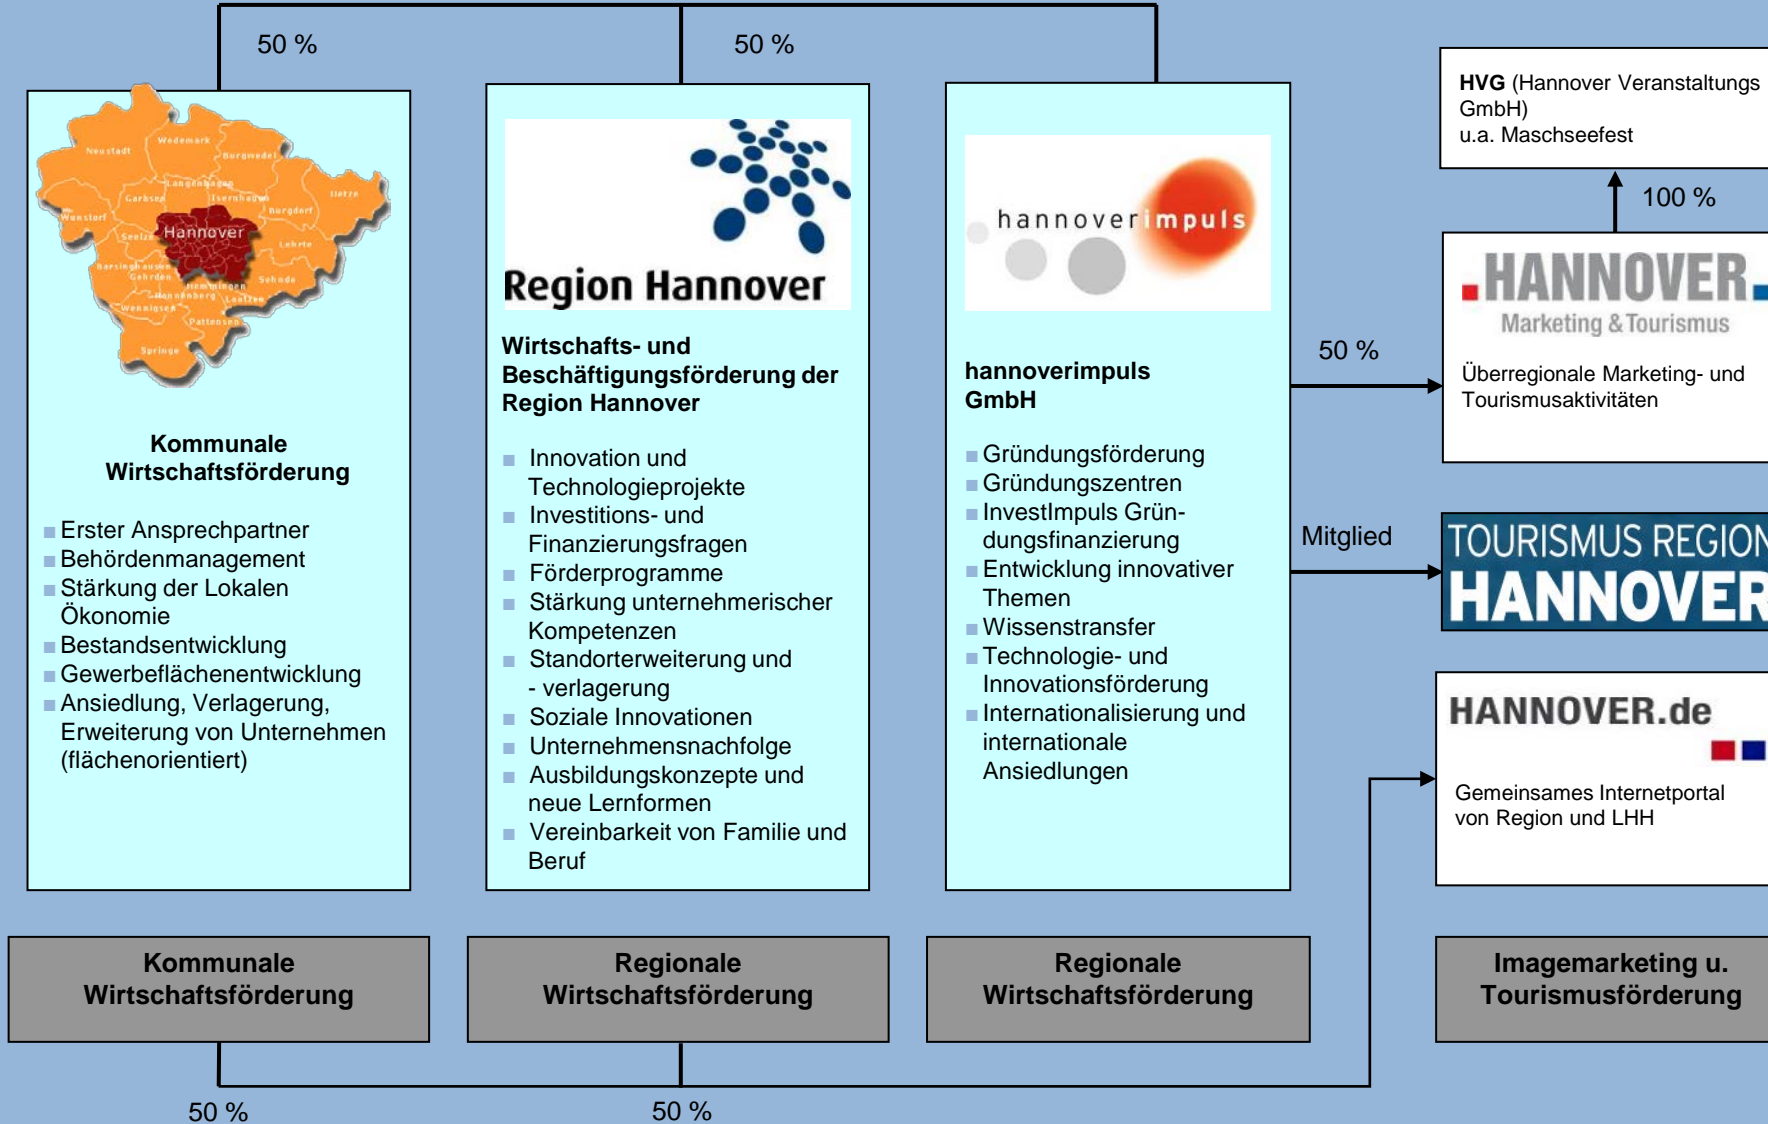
50 %

50 %

Neustadt
Wedemark
Burgwedel
Langenhagen
Garbsen
Isernhagen
Uetze
Wunstorf
Burgdorf
Seelze
Hannover
Lehrte
Barsinghausen
Gehrden
Sehnde
Hemmingen
Ronnenberg
Laatzen
Wennigsen
Pattensen
Springe

Kommunale Wirtschaftsförderung

Erster Ansprechpartner
Behördenmanagement
Stärkung der Lokalen Ökonomie
Bestandsentwicklung
Gewerbeflächenentwicklung
Ansiedlung, Verlagerung, Erweiterung von Unternehmen (flächenorientiert)

Region Hannover

Wirtschafts- und Beschäftigungsförderung der Region Hannover

Innovation und Technologieprojekte
Investitions- und Finanzierungsfragen
Förderprogramme
Stärkung unternehmerischer Kompetenzen
Standorterweiterung und - verlagerung
Soziale Innovationen
Unternehmensnachfolge
Ausbildungskonzepte und neue Lernformen
Vereinbarkeit von Familie und Beruf

hannoverimpuls

hannoverimpuls GmbH

Gründungsförderung
Gründungszentren
InvestImpuls Gründungsfinanzierung
Entwicklung innovativer Themen
Wissenstransfer
Technologie- und Innovationsförderung
Internationalisierung und internationale Ansiedlungen

HVG (Hannover Veranstaltungs GmbH)
u.a. Maschseefest

100 %

50 %

HANNOVER
Marketing & Tourismus

Überregionale Marketing- und Tourismusaktivitäten

Mitglied

TOURISMUS REGION
HANNOVER

HANNOVER.de

Gemeinsames Internetportal von Region und LHH

Kommunale Wirtschaftsförderung

Regionale Wirtschaftsförderung

Regionale Wirtschaftsförderung

Imagemarketing u. Tourismusförderung

50 %

50 %